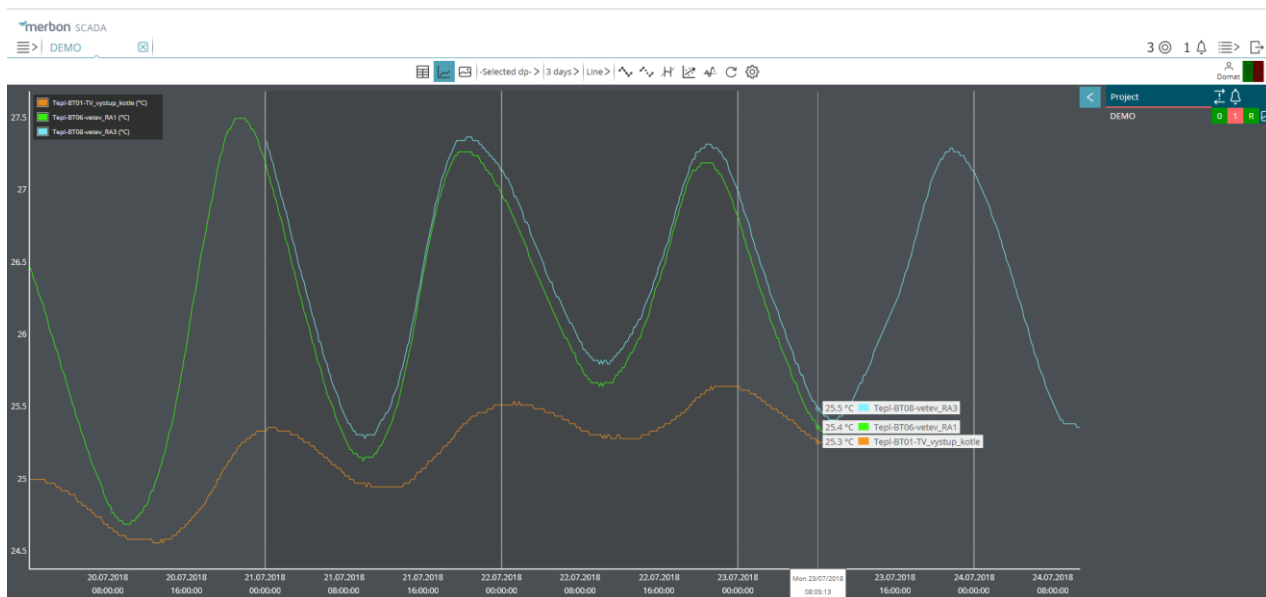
merbon SCADA

DEMO

3 1

-Selected dp- > 3 days > Line >

Domat

Project

DEMO

0 1 R

Tepl-BT01-TV_vystup_kotle (°C)
Tepl-BT06-vetev_RA1 (°C)
Tepl-BT08-vetev_RA3 (°C)

27.5
27
26.5
26
25.5
25
24.5

25.5 °C Tepl-BT08-vetev_RA3
25.4 °C Tepl-BT06-vetev_RA1
25.3 °C Tepl-BT01-TV_vystup_kotle

20.07.2018 08:00:00
20.07.2018 16:00:00
21.07.2018 00:00:00
21.07.2018 08:00:00
21.07.2018 16:00:00
22.07.2018 00:00:00
22.07.2018 08:00:00
22.07.2018 16:00:00
23.07.2018 00:00:00
Mon 23/07/2018 08:05:13
23.07.2018 16:00:00
24.07.2018 00:00:00
24.07.2018 08:00:00